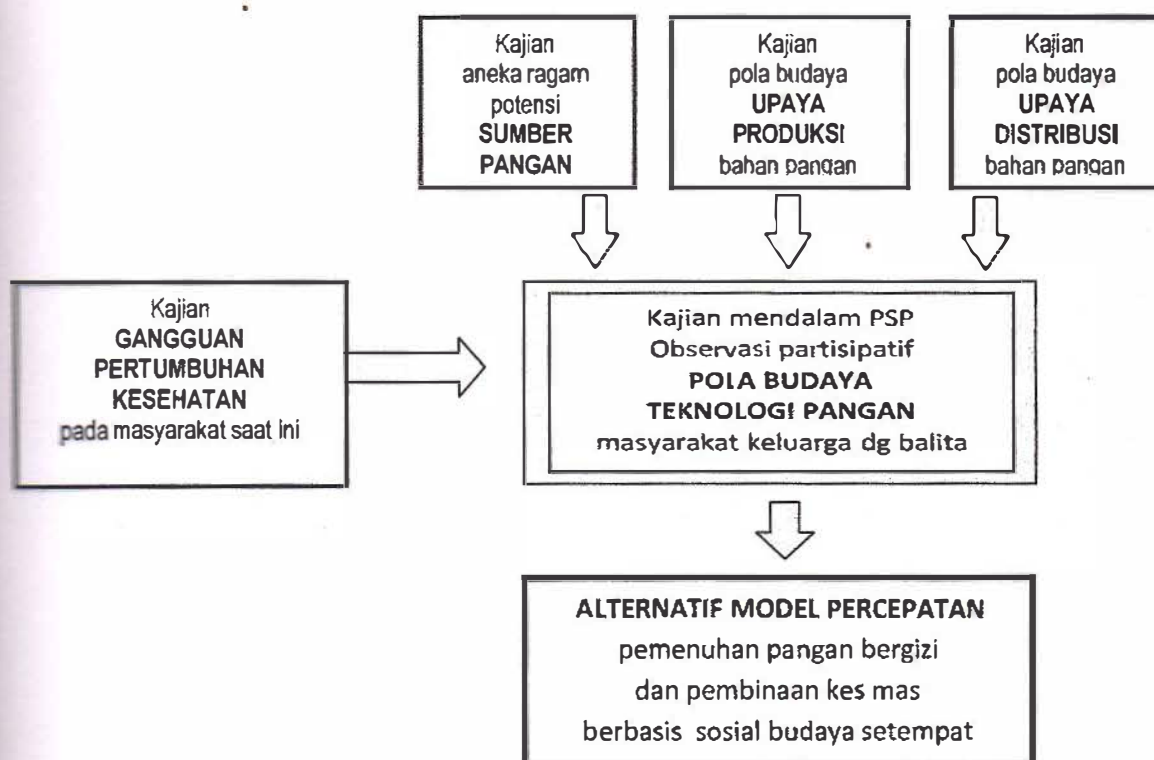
Kajian
aneka ragam
potensi
**SUMBER PANGAN**

Kajian
pola budaya
**UPAYA PRODUKSI**
bahan pangan

Kajian
pola budaya
**UPAYA DISTRIBUSI**
bahan pangan

Kajian
**GANGGUAN PERTUMBUHAN KESEHATAN**
pada masyarakat saat ini

Kajian mendalam PSP
Observasi partisipatif
**POLA BUDAYA TEKNOLOGI PANGAN**
masyarakat keluarga dg balita

**ALTERNATIF MODEL PERCEPATAN**
pemenuhan pangan bergizi
dan pembinaan kes mas
berbasis sosial budaya setempat